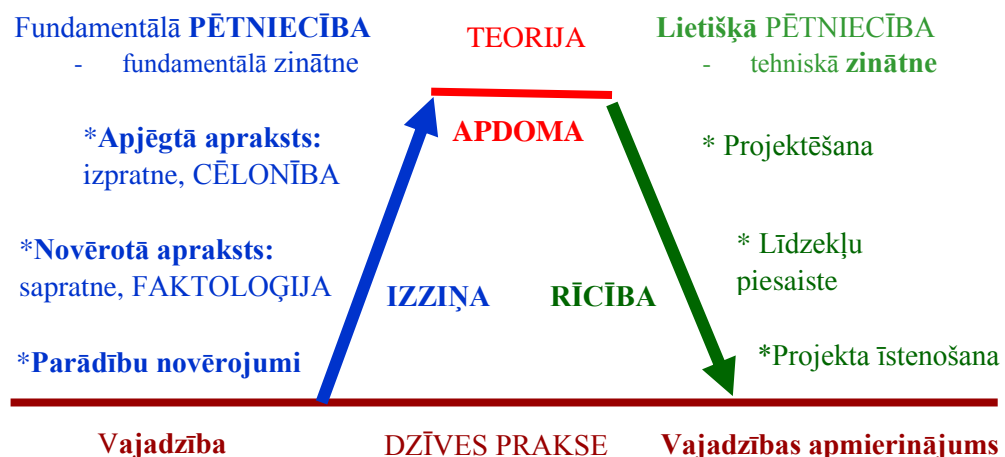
Fundamentālā PĒTNIECĪBA
- fundamentālā zinātne

TEORIJA

Lietišķā PĒTNIECĪBA
- tehniskā zinātne

APDOMA

*Apjēgtā apraksts:
izpratne, CĒLONĪBA

* Projektēšana

*Novērotā apraksts:
sapratne, FAKTOLOĢIJA

* Līdzekļu piesaiste

IZZIŅA

RĪCĪBA

*Parādību novērojumi

*Projekta īstenošana

Vajadzība

DZĪVES PRAKSE

Vajadzības apmierinājums